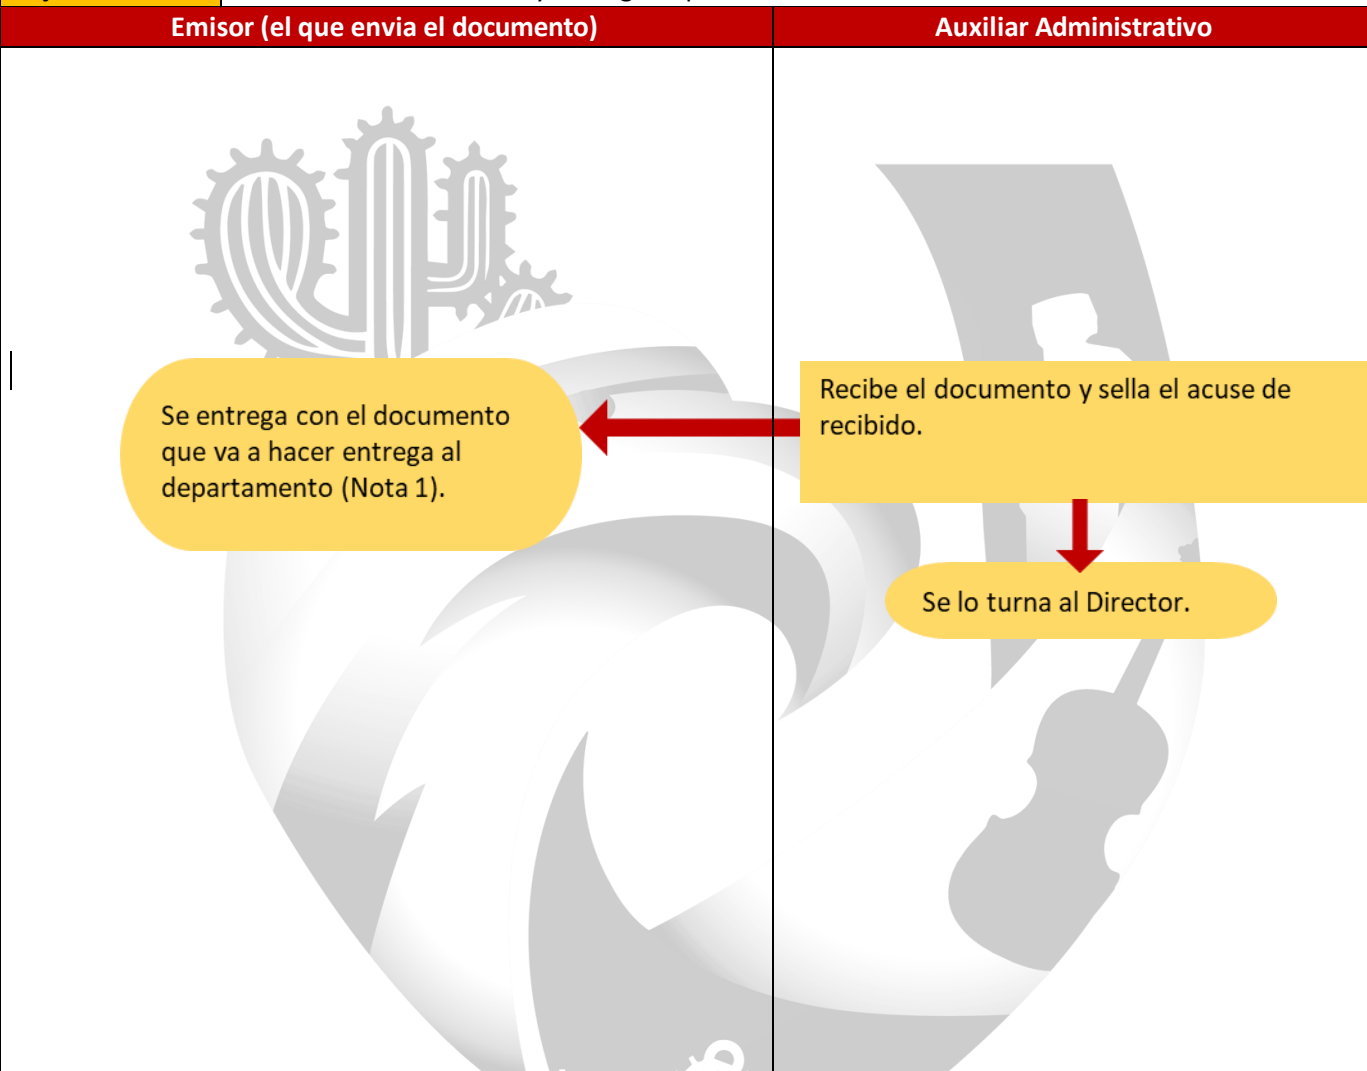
| Emisor (el que envia el documento) | Auxiliar Administrativo |
|---|---|

Se entrega con el documento que va a hacer entrega al departamento (Nota 1).

Recibe el documento y sella el acuse de recibido.

Se lo turna al Director.